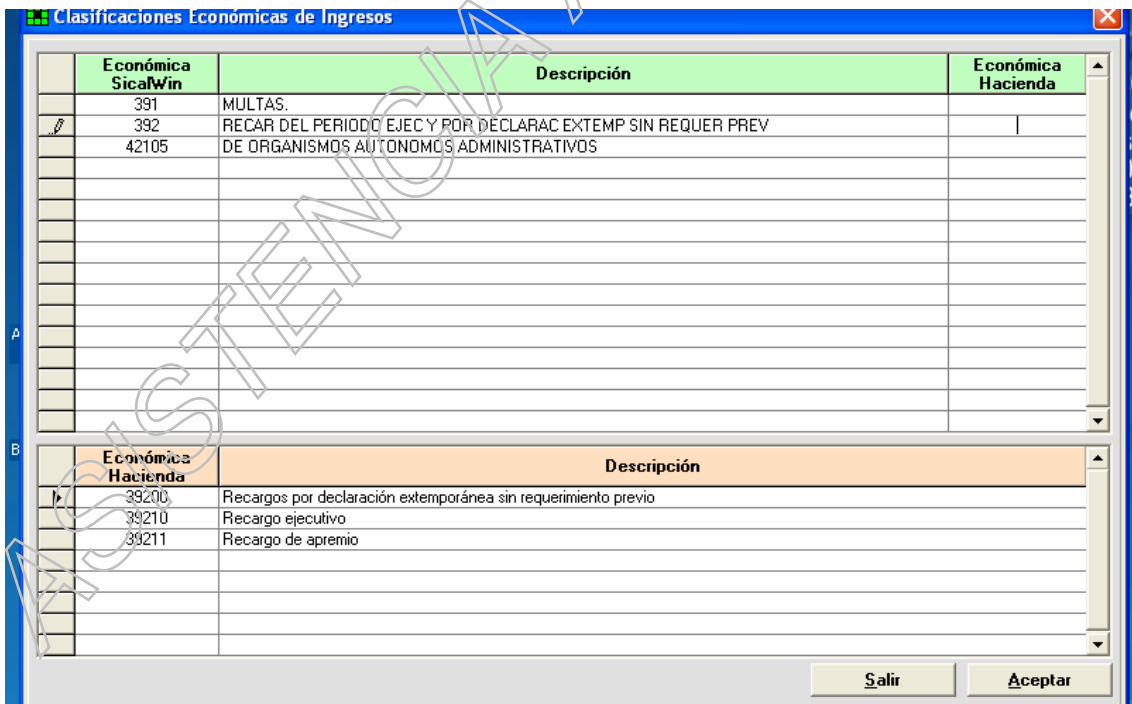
Clasificaciones Económicas de Ingresos

| Económica SicalWin | Descripción | Económica Hacienda |
|---|---|---|
| 391 | MULTAS. | |
| 392 | RECAR DEL PERIODO EJEC Y POR DECLARAC EXTEMP SIN REQUER PREV | |
| 42105 | DE ORGANISMOS AUTONOMOS ADMINISTRATIVOS | |

| Económica Hacienda | Descripción |
|---|---|
| 39200 | Recargos por declaración extemporánea sin requerimiento previo |
| 39210 | Recargo ejecutivo |
| 39211 | Recargo de apremio |

A

B

Salir

Aceptar

ASISTENCIA